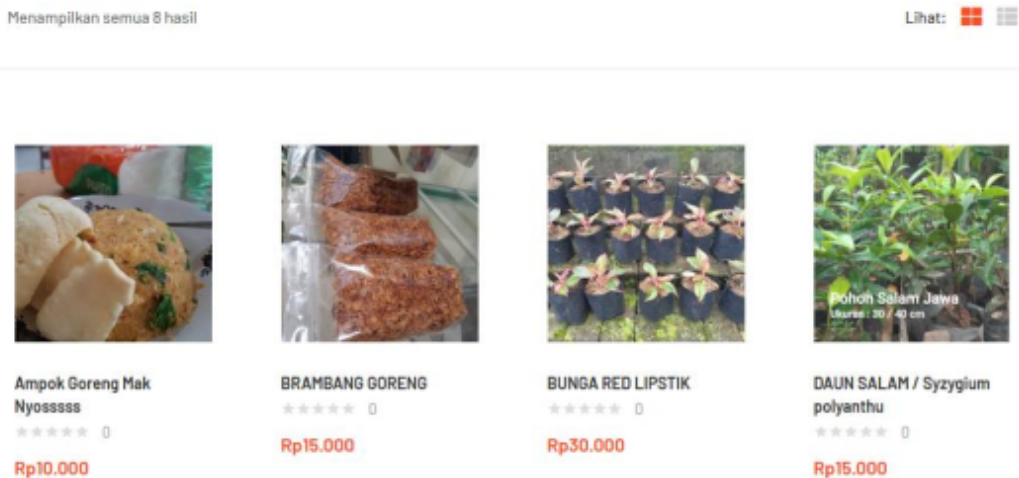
Menampilkan semua 8 hasil

Lihat:

Pohon Salam Jawa
Ukuran : 30 / 40 cm

Ampok Goreng Mak Nyosssss
0
Rp10.000

BRAMBANG GORENG
0
Rp15.000

BUNGA RED LIPSTIK
0
Rp30.000

DAUN SALAM / Syzygium polyanthu
0
Rp15.000